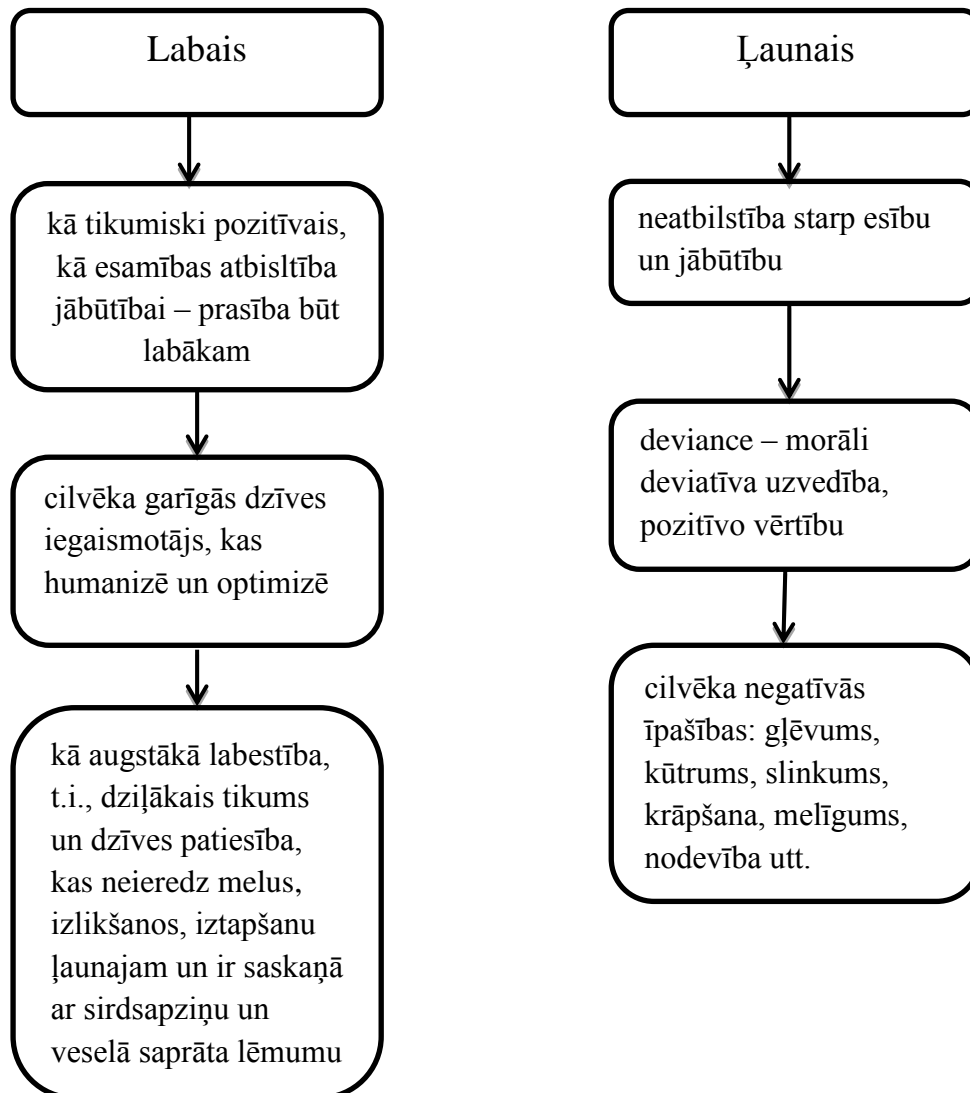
Labais

kā tikumiski pozitīvais, kā esamības atbisltība jābūtībai – prasība būt labākam

cilvēka garīgās dzīves iegaismotājs, kas humanizē un optimizē

kā augstākā labestība, t.i., dziļākais tikums un dzīves patiesība, kas neieredz melus, izlikšanos, iztapšanu ļaunajam un ir saskaņā ar sirdsapziņu un veselā saprāta lēmumu

Ļaunais

neatbilstība starp esību un jābūtību

deviance – morāli deviatīva uzvedība, pozitīvo vērtību

cilvēka negatīvās īpašības: gļēvums, kūtrums, slinkums, krāpšana, melīgums, nodevība utt.